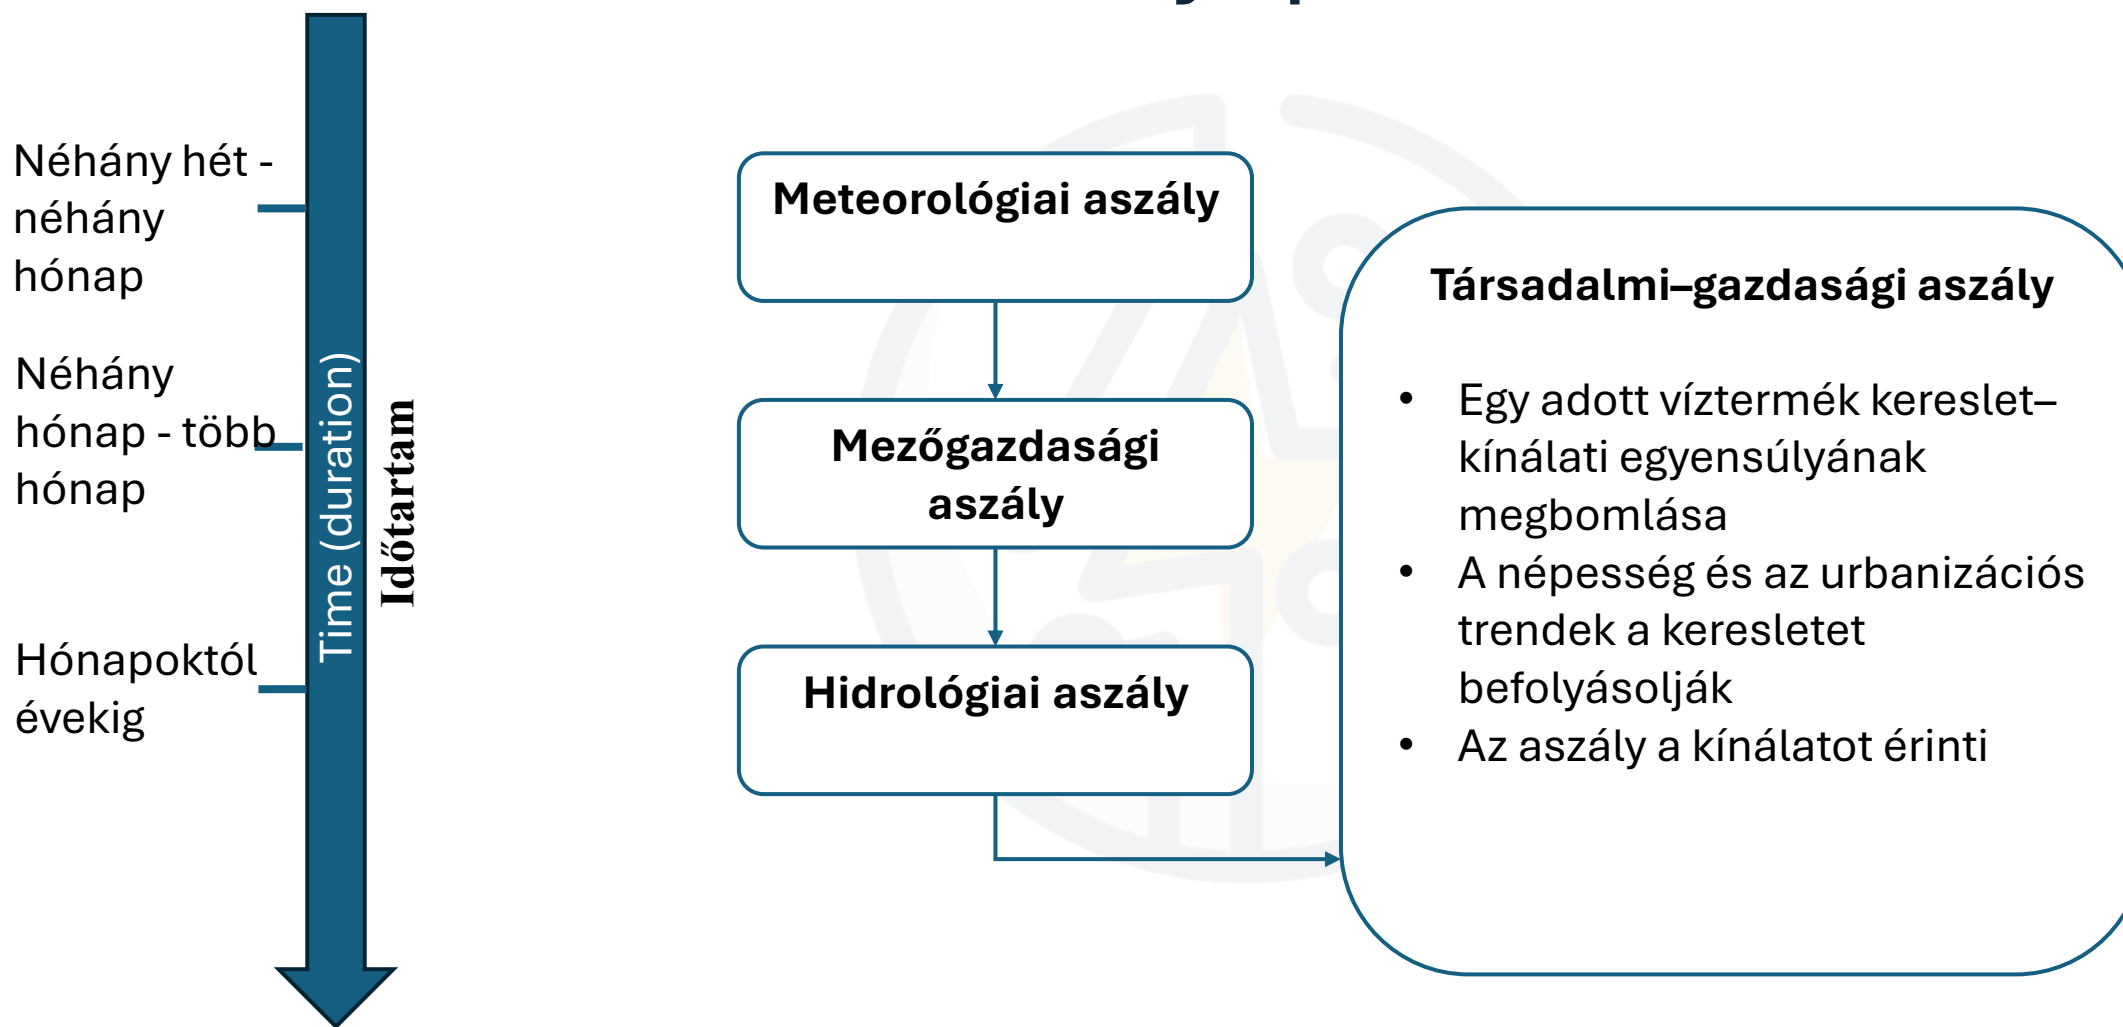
Néhány hét - néhány hónap

Néhány hónap - több hónap

Hónapoktól évekig

Time (duration)

Időtartam

Meteorológiai aszály

Mezőgazdasági aszály

Hidrológiai aszály

Társadalmi–gazdasági aszály

- Egy adott víztermék kereslet–kínálati egyensúlyának megbomlása
- A népesség és az urbanizációs trendek a keresletet befolyásolják
- Az aszály a kínálatot érinti